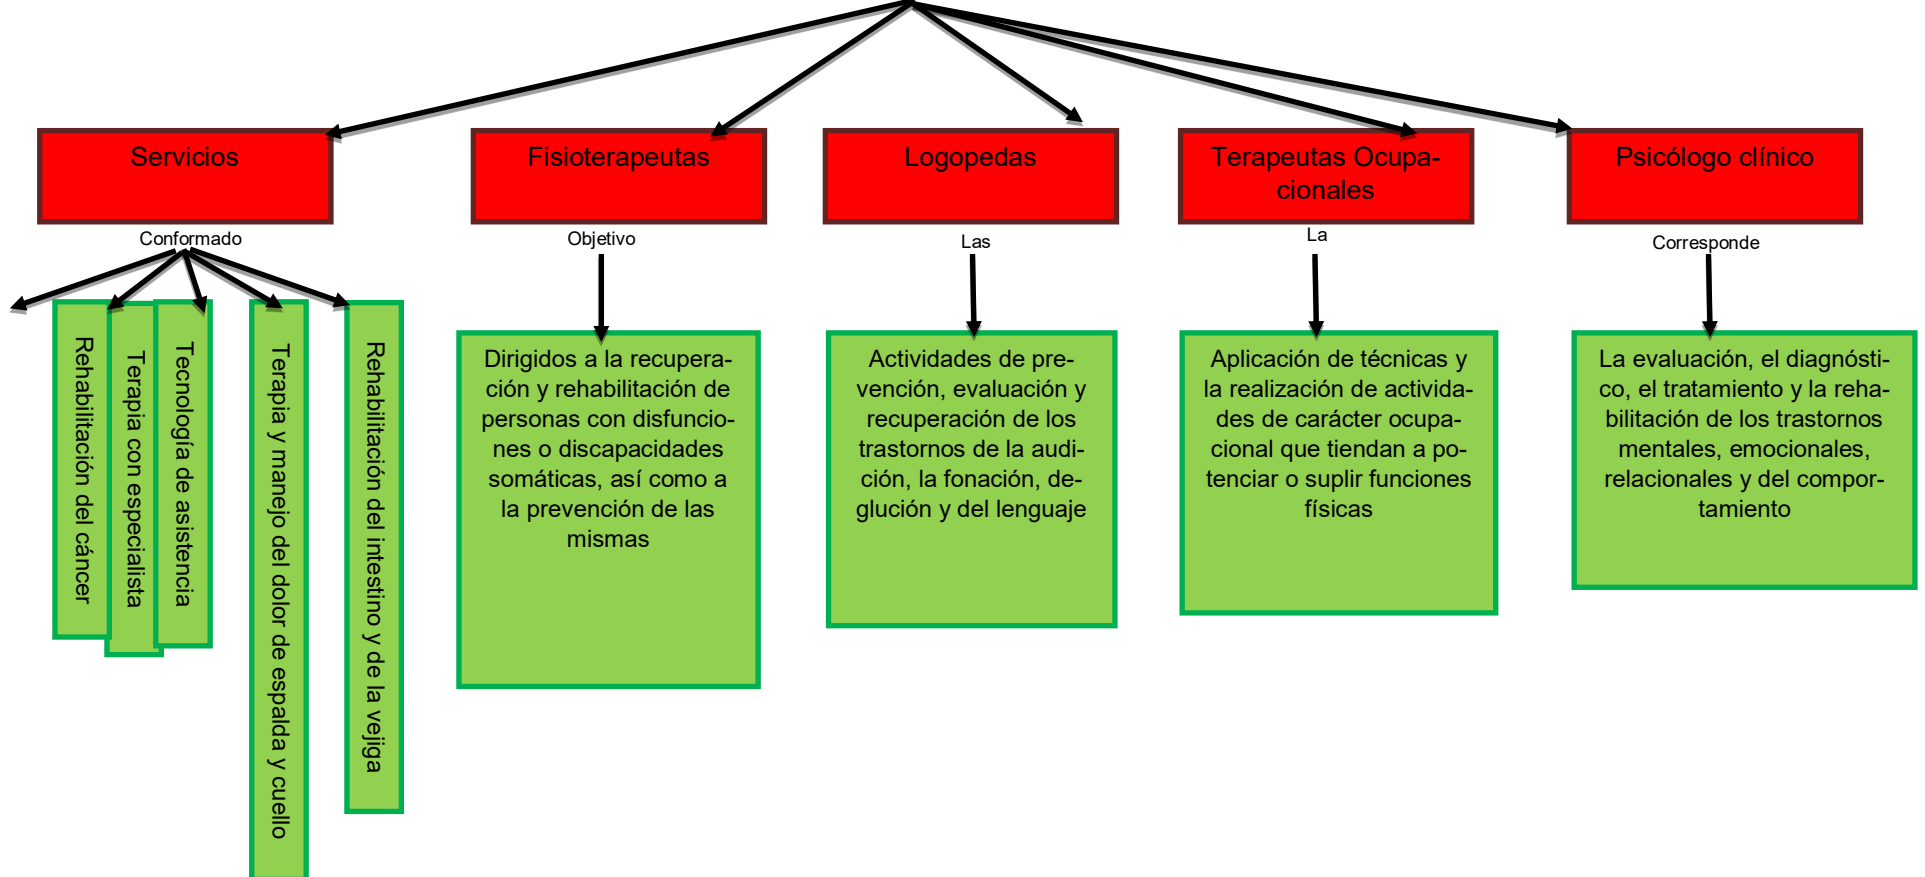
Servicios

Conformado

Rehabilitación del cáncer

Terapia con especialista

Tecnología de asistencia

Terapia y manejo del dolor de espalda y cuello

Rehabilitación del intestino y de la vejiga

Fisioterapeutas

Objetivo

Dirigidos a la recuperación y rehabilitación de personas con disfunciones o discapacidades somáticas, así como a la prevención de las mismas

Logopedas

Las

Actividades de prevención, evaluación y recuperación de los trastornos de la audición, la fonación, deglución y del lenguaje

Terapeutas Ocupacionales

La

Aplicación de técnicas y la realización de actividades de carácter ocupacional que tiendan a potenciar o suplir funciones físicas

Psicólogo clínico

Corresponde

La evaluación, el diagnóstico, el tratamiento y la rehabilitación de los trastornos mentales, emocionales, relacionales y del comportamiento